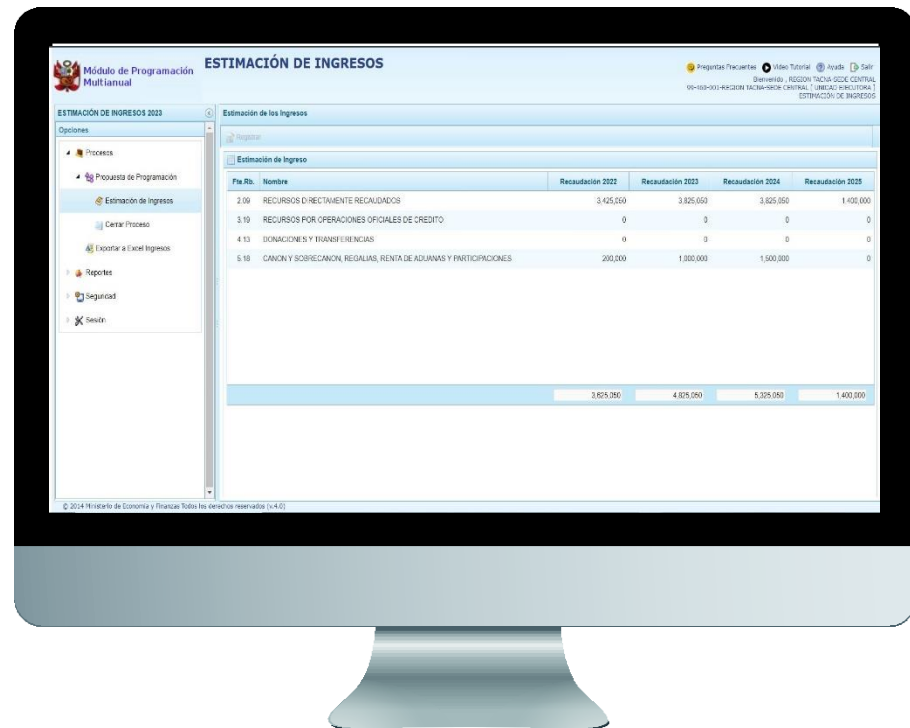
Módulo de Programación Multianual

ESTIMACIÓN DE INGRESOS

Preguntas Frecuentes  Video Tutorial  Ayuda  Salir
Bienvenido , REGION TACNA-SEDE CENTRAL
99-160-001-REGION TACNA-SEDE CENTRAL [ UNIDAD EJECUTORA ]
ESTIMACIÓN DE INGRESOS

ESTIMACIÓN DE INGRESOS 2023

Opciones

Procesos
Propuesta de Programación
Estimación de Ingresos
Cerrar Proceso
Exportar a Excel Ingresos
Reportes
Seguridad
Sesión

Estimación de los Ingresos

Registrar

Estimación de Ingreso

| Fte.Rb. | Nombre | Recaudación 2022 | Recaudación 2023 | Recaudación 2024 | Recaudación 2025 |
|---|---|---|---|---|---|
| 2.09 | RECURSOS DIRECTAMENTE RECAUDADOS | 3,425,050 | 3,825,050 | 3,825,050 | 1,400,000 |
| 3.19 | RECURSOS POR OPERACIONES OFICIALES DE CREDITO | 0 | 0 | 0 | 0 |
| 4.13 | DONACIONES Y TRANSFERENCIAS | 0 | 0 | 0 | 0 |
| 5.18 | CANON Y SOBRECANON, REGALIAS, RENTA DE ADUANAS Y PARTICIPACIONES | 200,000 | 1,000,000 | 1,500,000 | 0 |
| | | 3,625,050 | 4,825,050 | 5,325,050 | 1,400,000 |

© 2014 Ministerio de Economía y Finanzas Todos los derechos reservados (v.4.0)